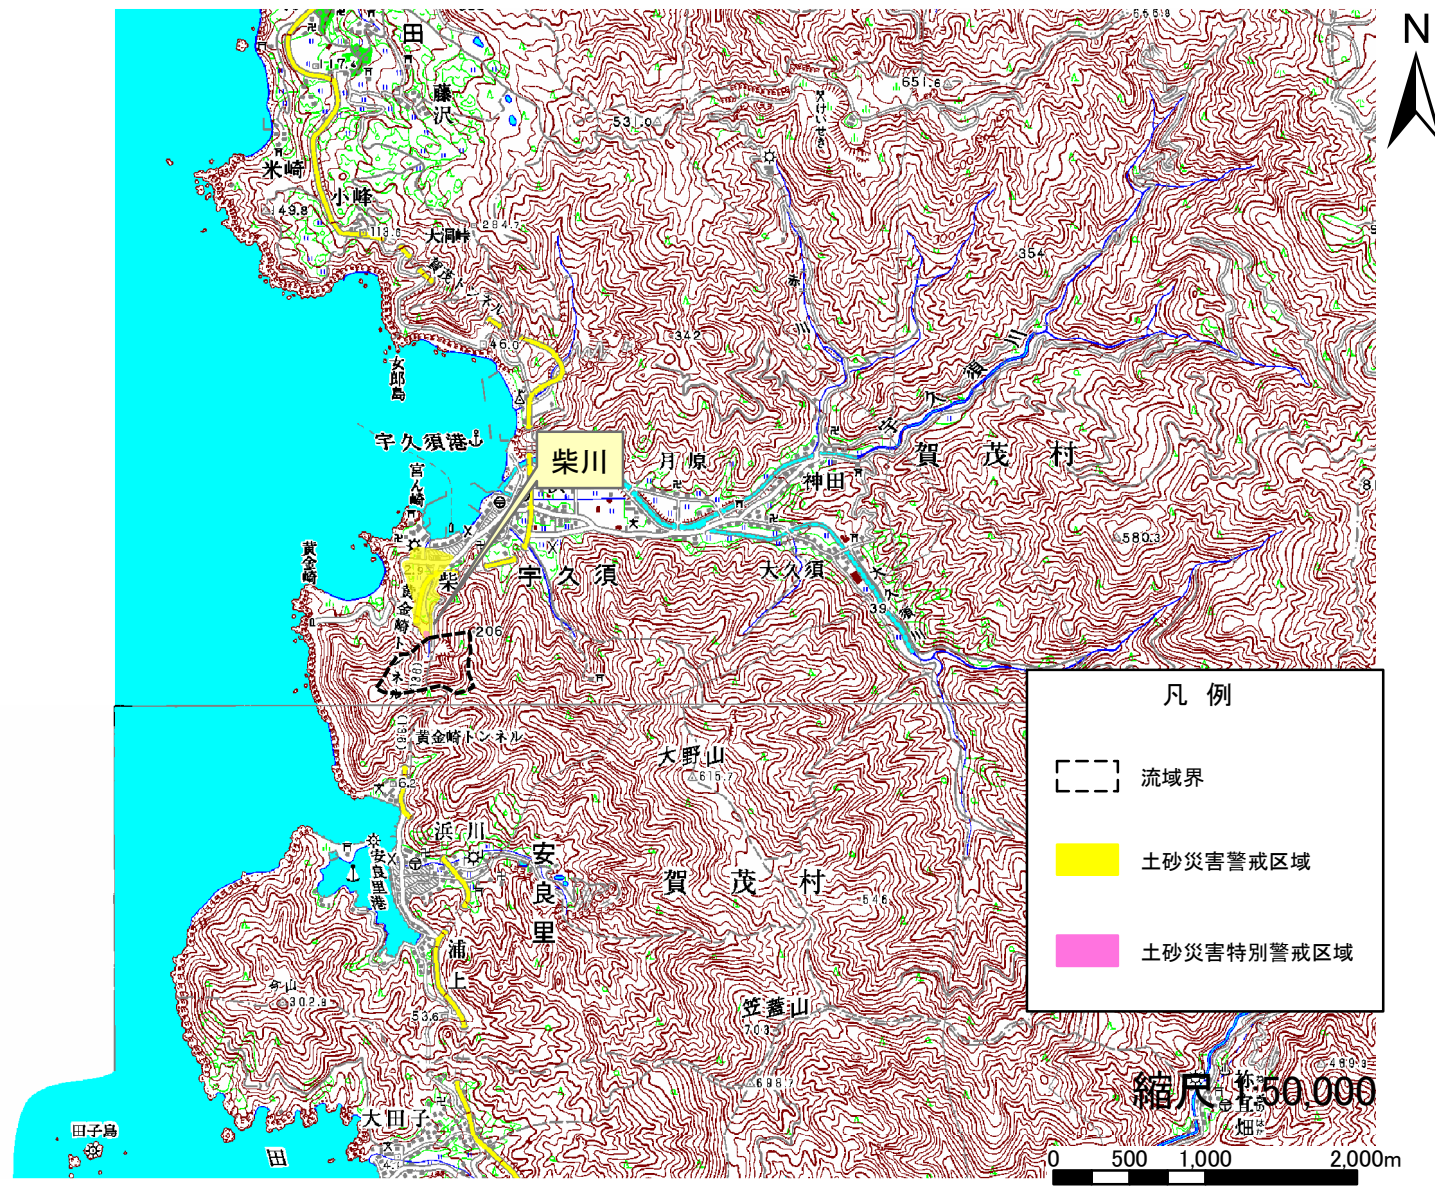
N

田
藤沢
米崎
小峰
大瀬峠
531.0
651.6
354
342
女郎島
宇久須港
宮ん崎
黄金崎
柴川
月原
神田
賀　茂　村
580.3
宇久須
大久須
柴
206
黄金崎トンネル
大野山
615.7
浜川
安良里
安良里港
賀　茂　村
浦上
笠蓋山
703
302.9
53.6
698.7
大田子
田子島
田

凡　例
流域界
土砂災害警戒区域
土砂災害特別警戒区域

縮尺 1:50,000
0　500　1,000　2,000m